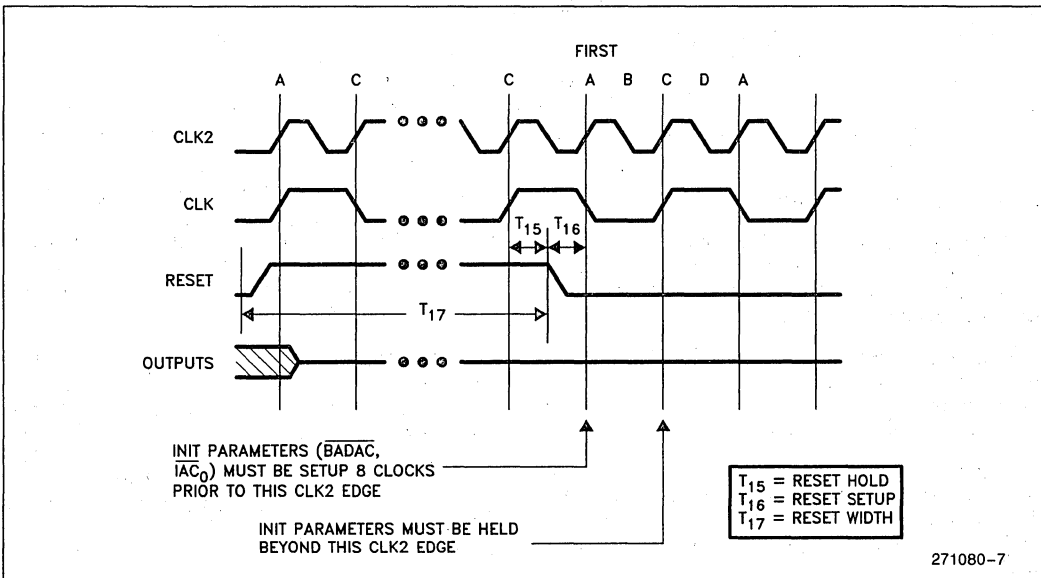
FIRST

A C C A B C D A

CLK2

CLK

$T_{15}$ $T_{16}$

RESET

$T_{17}$

OUTPUTS

INIT PARAMETERS ($\overline{BADAC}$, $\overline{IAC_0}$) MUST BE SETUP 8 CLOCKS PRIOR TO THIS CLK2 EDGE

INIT PARAMETERS MUST BE HELD BEYOND THIS CLK2 EDGE

$T_{15}$ = RESET HOLD
$T_{16}$ = RESET SETUP
$T_{17}$ = RESET WIDTH

271080–7